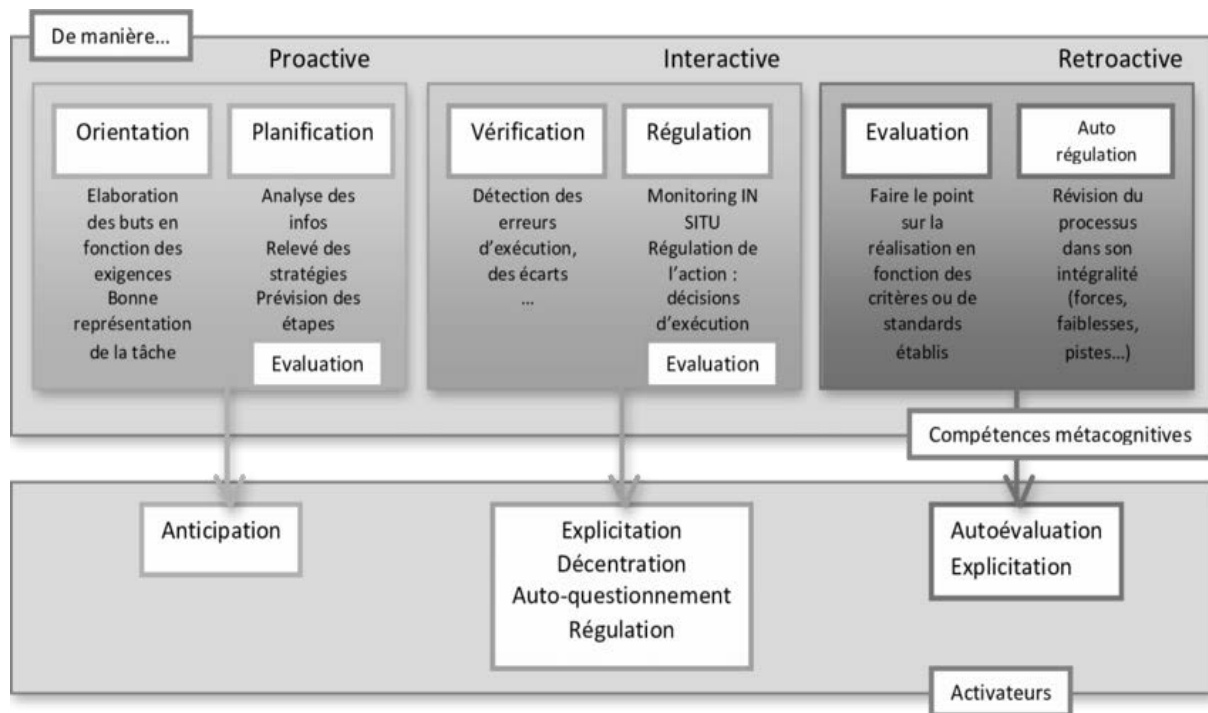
De manière...

Proactive

Orientation

Elaboration des buts en fonction des exigences
Bonne représentation de la tâche

Planification

Analyse des infos
Relevé des stratégies
Prévision des étapes

Evaluation

Interactive

Vérification

Détection des erreurs d'exécution, des écarts
...

Régulation

Monitoring IN SITU
Régulation de l'action : décisions d'exécution

Evaluation

Retroactive

Evaluation

Faire le point sur la réalisation en fonction des critères ou de standards établis

Auto régulation

Révision du processus dans son intégralité (forces, faiblesses, pistes...)

Compétences métacognitives

Anticipation

Explicitation
Décentration
Auto-questionnement
Régulation

Autoévaluation
Explicitation

Activateurs